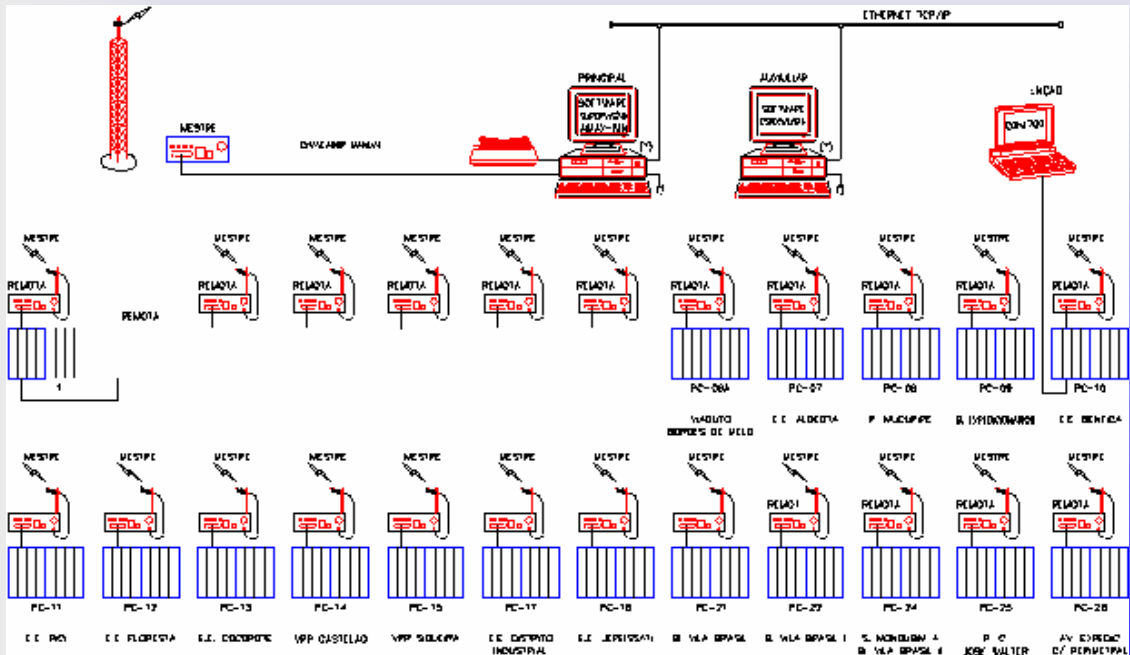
ETHERNET TCP/IP

PRINCIPAL

SOFTWARE SUPERVISÃO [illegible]

AUXILIAR

SOFTWARE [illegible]

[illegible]

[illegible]

MESTRE

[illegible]

MESTRE

REMOTA

REMOTA

1

MESTRE

REMOTA

MESTRE

REMOTA

MESTRE

REMOTA

MESTRE

REMOTA

MESTRE

REMOTA

MESTRE

REMOTA

MESTRE

REMOTA

MESTRE

REMOTA

MESTRE

REMOTA

MESTRE

REMOTA

PC-06A

PC-07

PC-08

PC-09

PC-10

VIADUTO BORGES DE MELO

C.C. ALDEOTA

P. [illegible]

B. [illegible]

C.C. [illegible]

MESTRE

MESTRE

MESTRE

MESTRE

MESTRE

MESTRE

MESTRE

MESTRE

MESTRE

MESTRE

MESTRE

MESTRE

REMOTA

REMOTA

REMOTA

REMOTA

PC-11

PC-12

PC-13

PC-14

PC-15

PC-17

PC-18

PC-21

PC-22

PC-24

PC-25

PC-26

C.C. RIO

C.C. FLORESTA

C.C. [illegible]

VPP CASTELÃO

VPP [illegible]

C.C. DISTRITO INDUSTRIAL

C.C. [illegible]

B. VILA BRASIL

B. VILA BRASIL I

S. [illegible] B. VILA BRASIL II

P. C. JOSÉ WALTER

AV. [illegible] C/ PERIMETRAL